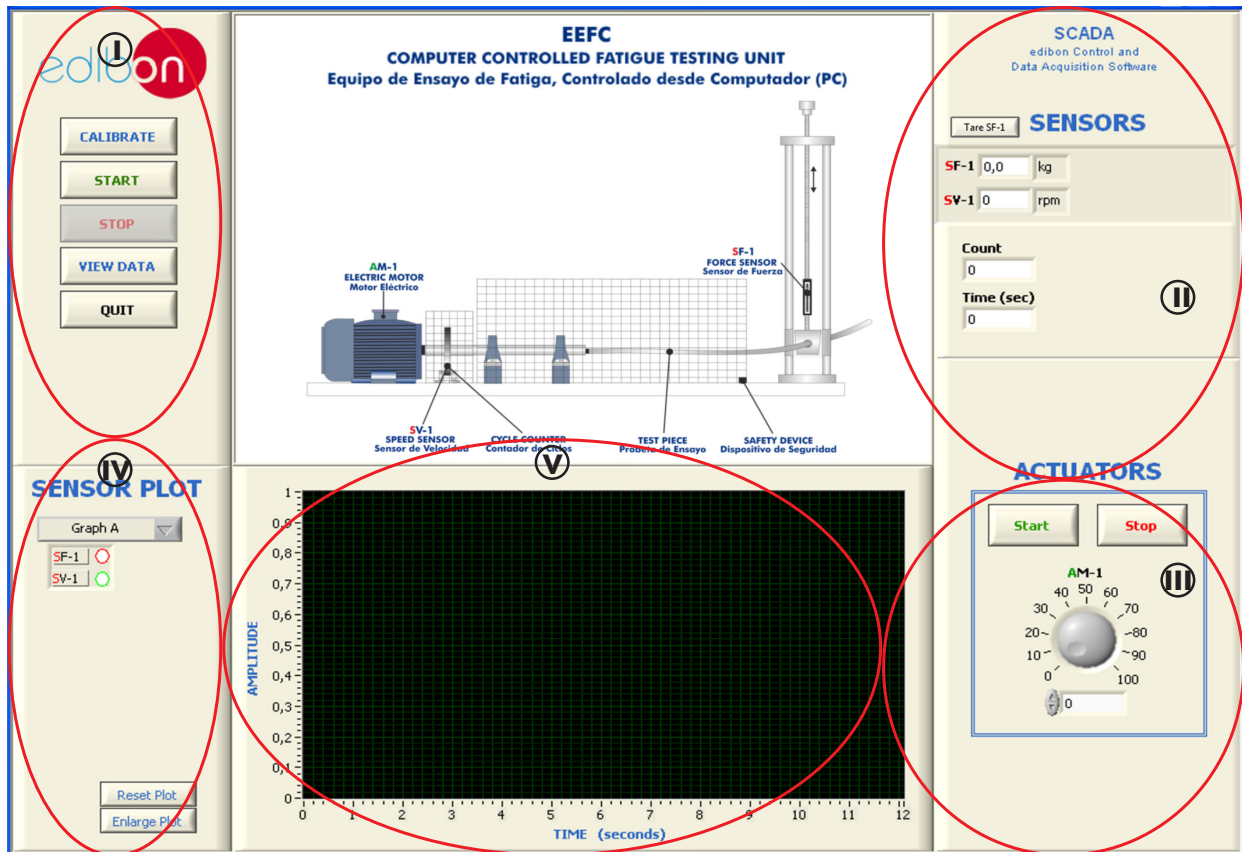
I
edibon

CALIBRATE
START
STOP
VIEW DATA
QUIT

EEFC
COMPUTER CONTROLLED FATIGUE TESTING UNIT
Equipo de Ensayo de Fatiga, Controlado desde Computador (PC)

AM-1
ELECTRIC MOTOR
Motor Eléctrico

SF-1
FORCE SENSOR
Sensor de Fuerza

SV-1
SPEED SENSOR
Sensor de Velocidad

CYCLE COUNTER
Contador de Ciclos

TEST PIECE
Probeta de Ensayo

SAFETY DEVICE
Dispositivo de Seguridad

SCADA
edibon Control and Data Acquisition Software

Tare SF-1
SENSORS
SF-1 0,0 kg
SV-1 0 rpm

Count
0
Time (sec)
0

II

IV
SENSOR PLOT
Graph A
SF-1
SV-1

Reset Plot
Enlarge Plot

V
AMPLITUDE
1
0,9
0,8
0,7
0,6
0,5
0,4
0,3
0,2
0,1
0
0 1 2 3 4 5 6 7 8 9 10 11 12
TIME (seconds)

ACTUATORS
Start
Stop
III
AM-1
0 10 20 30 40 50 60 70 80 90 100
0